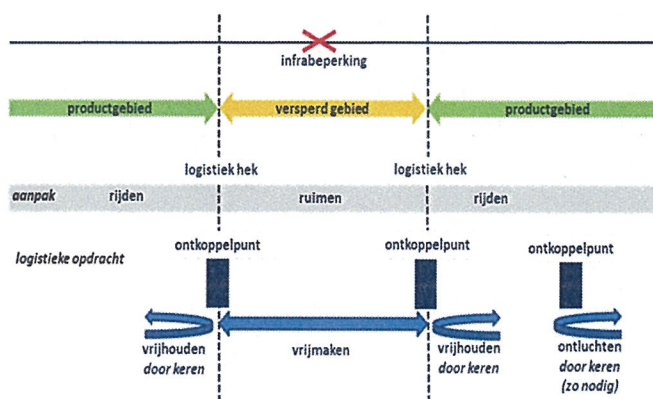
infrabeperking

productgebied

versperd gebied

productgebied

logistiek hek

logistiek hek

aanpak

rijden

ruimen

rijden

logistieke opdracht

ontkoppelpunt

ontkoppelpunt

ontkoppelpunt

vrijhouden door keren

vrijmaken

vrijhouden door keren

ontluchten door keren (zo nodig)